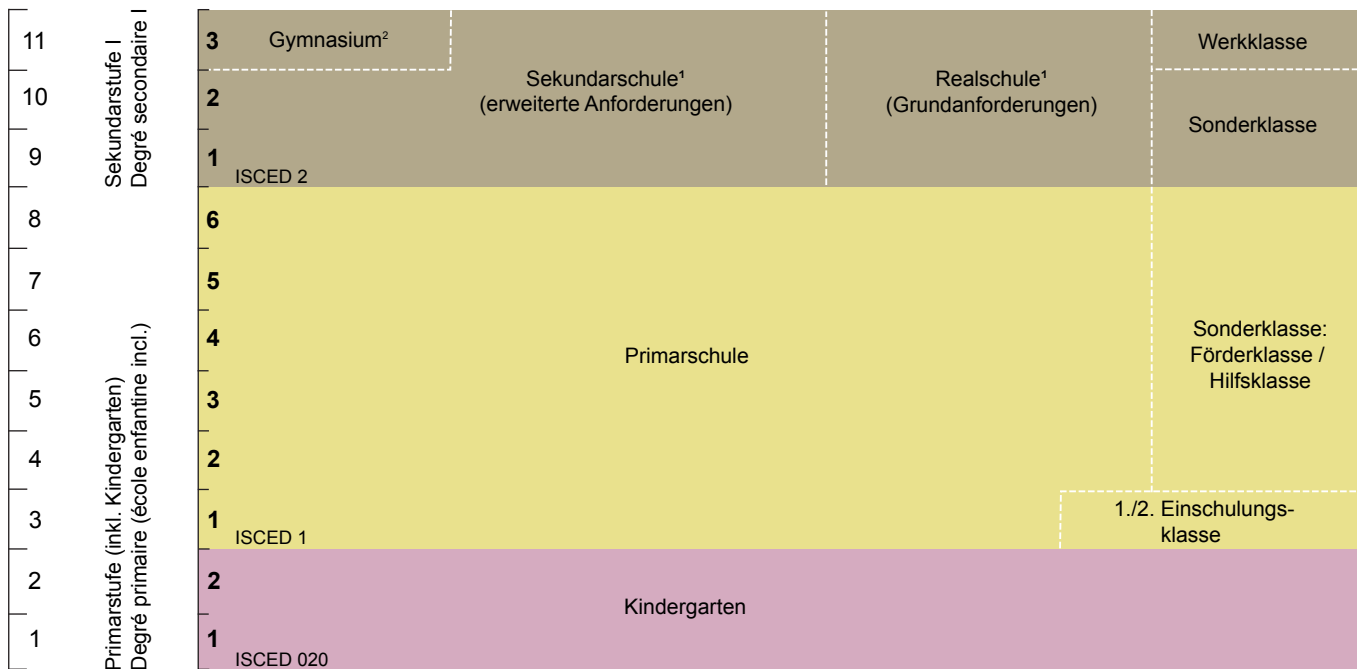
11
10
9
8
7
6
5
4
3
2
1

Sekundarstufe I
Degré secondaire I

Primarstufe (inkl. Kindergarten)
Degré primaire (école enfantine incl.)

3 Gymnasium²
Sekundarschule¹ (erweiterte Anforderungen)
Realschule¹ (Grundanforderungen)
Werkklasse
2
Sonderklasse
1
ISCED 2

6
5
4
3
2
1
Primarschule
Sonderklasse: Förderklasse / Hilfsklasse
1./2. Einschulungsklasse
ISCED 1

2
1
Kindergarten
ISCED 020